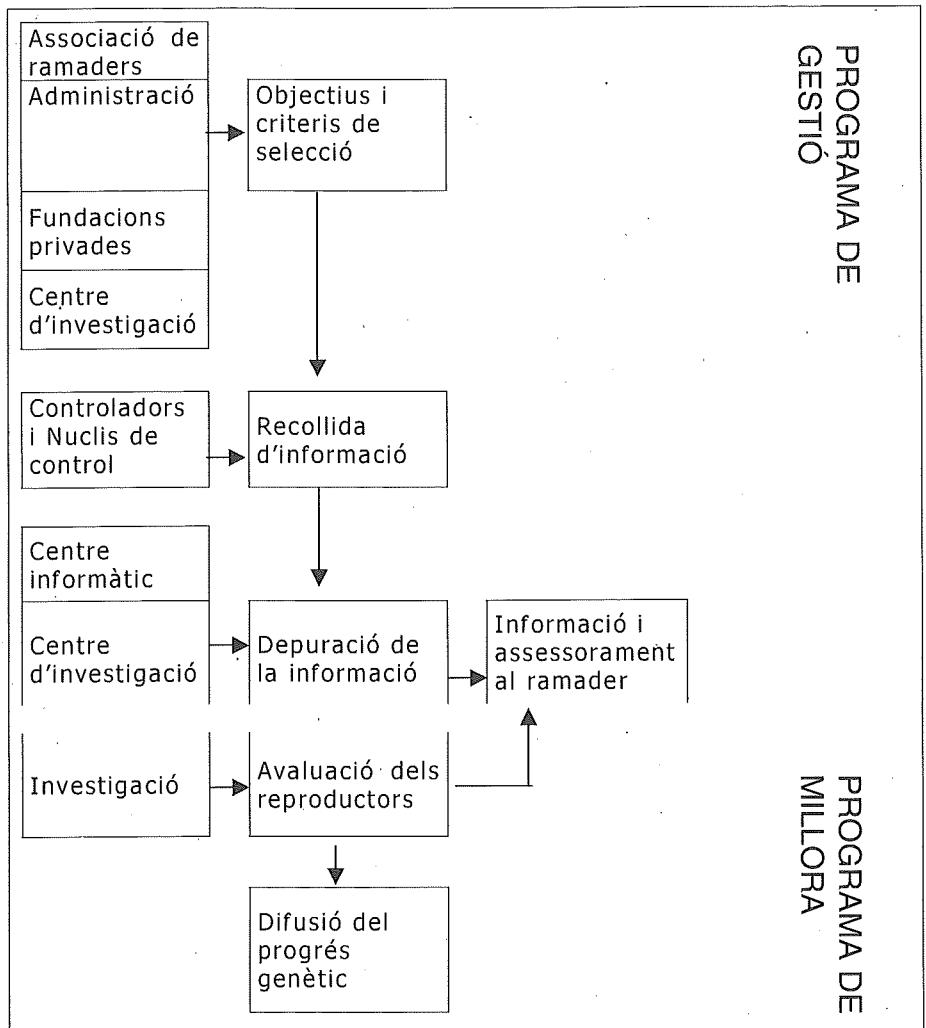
Associació de ramaders

Administració

Fundacions privades

Centre d'investigació

Objectius i criteris de selecció

PROGRAMA DE GESTIÓ

Controladors i Nuclis de control

Recollida d'informació

Centre informàtic

Centre d'investigació

Depuració de la informació

Informació i assessorament al ramader

Investigació

Avaluació dels reproductors

Difusió del progrés genètic

PROGRAMA DE MILLORA